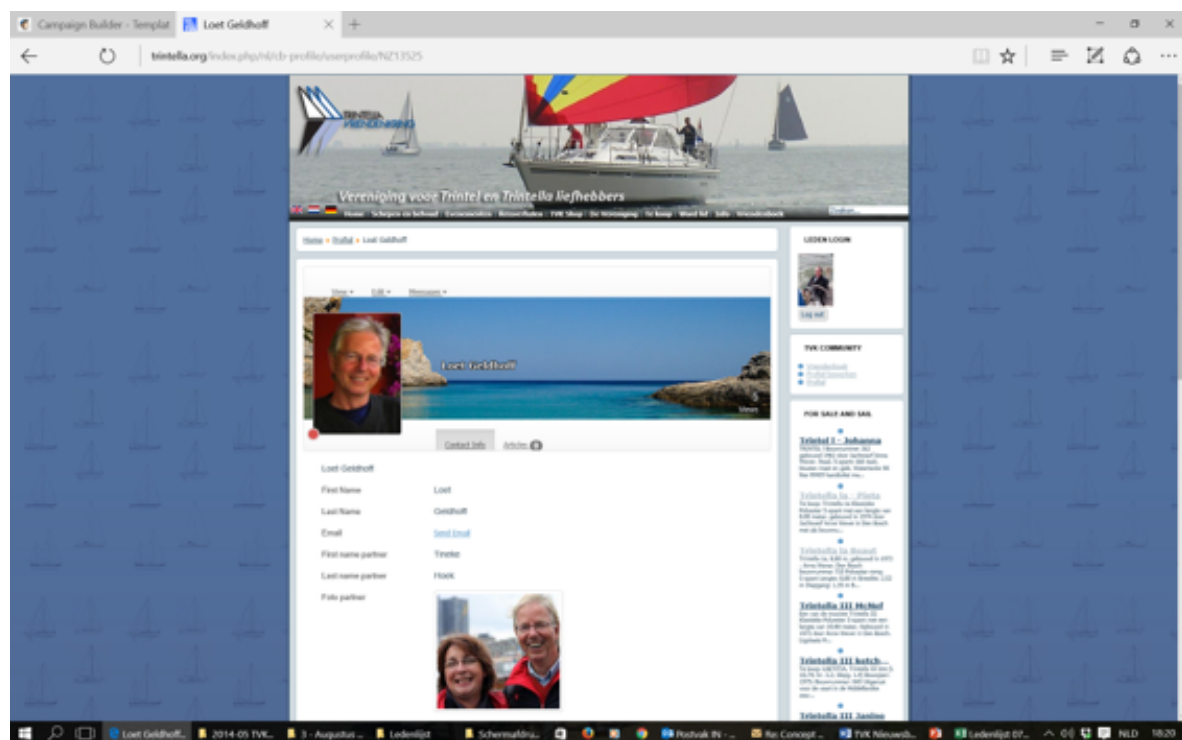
Campaign Builder - Templat | Loet Geldhoff

trintella.org/index.php/nl/cb-profile/userprofile/NZ13525

Vereniging voor Trintel en Trintella liefhebbers

Home | Schepen en Infovel | Evenementen | Reisverhalen | TVK Shop | De Vereniging | Te koop | Word lid | Info | Vriendenboek

Home » Profiel » Loet Geldhoff

View ▾ Edit ▾ Messages ▾

Loet Geldhoff

5 Views

Contact Info | Articles 0

Loet Geldhoff

| | |
|---|---|
| First Name | Loet |
| Last Name | Geldhoff |
| Email | Send Email |
| First name partner | Tineke |
| Last name partner | Hoek |
| Foto partner | |

LEDEN LOGIN

Log out

TVK COMMUNITY

Vriendenboek
Profiel bewerken
Profiel

FOR SALE AND SAIL

Trintel I - Johanna

Trintella Ia - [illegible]

Trintella Ia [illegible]

Trintella III McNel

Trintella III ketch...

Trintella III Janine

Loet Geldhoff... | 2014-05 TVK... | 3 - Augustus ... | Ledenlijst | Schermafdru... | Postvak IN - ... | Re: Concept ... | TVK Nieuwsb... | Ledenlijst 07... | NLD | 18:20